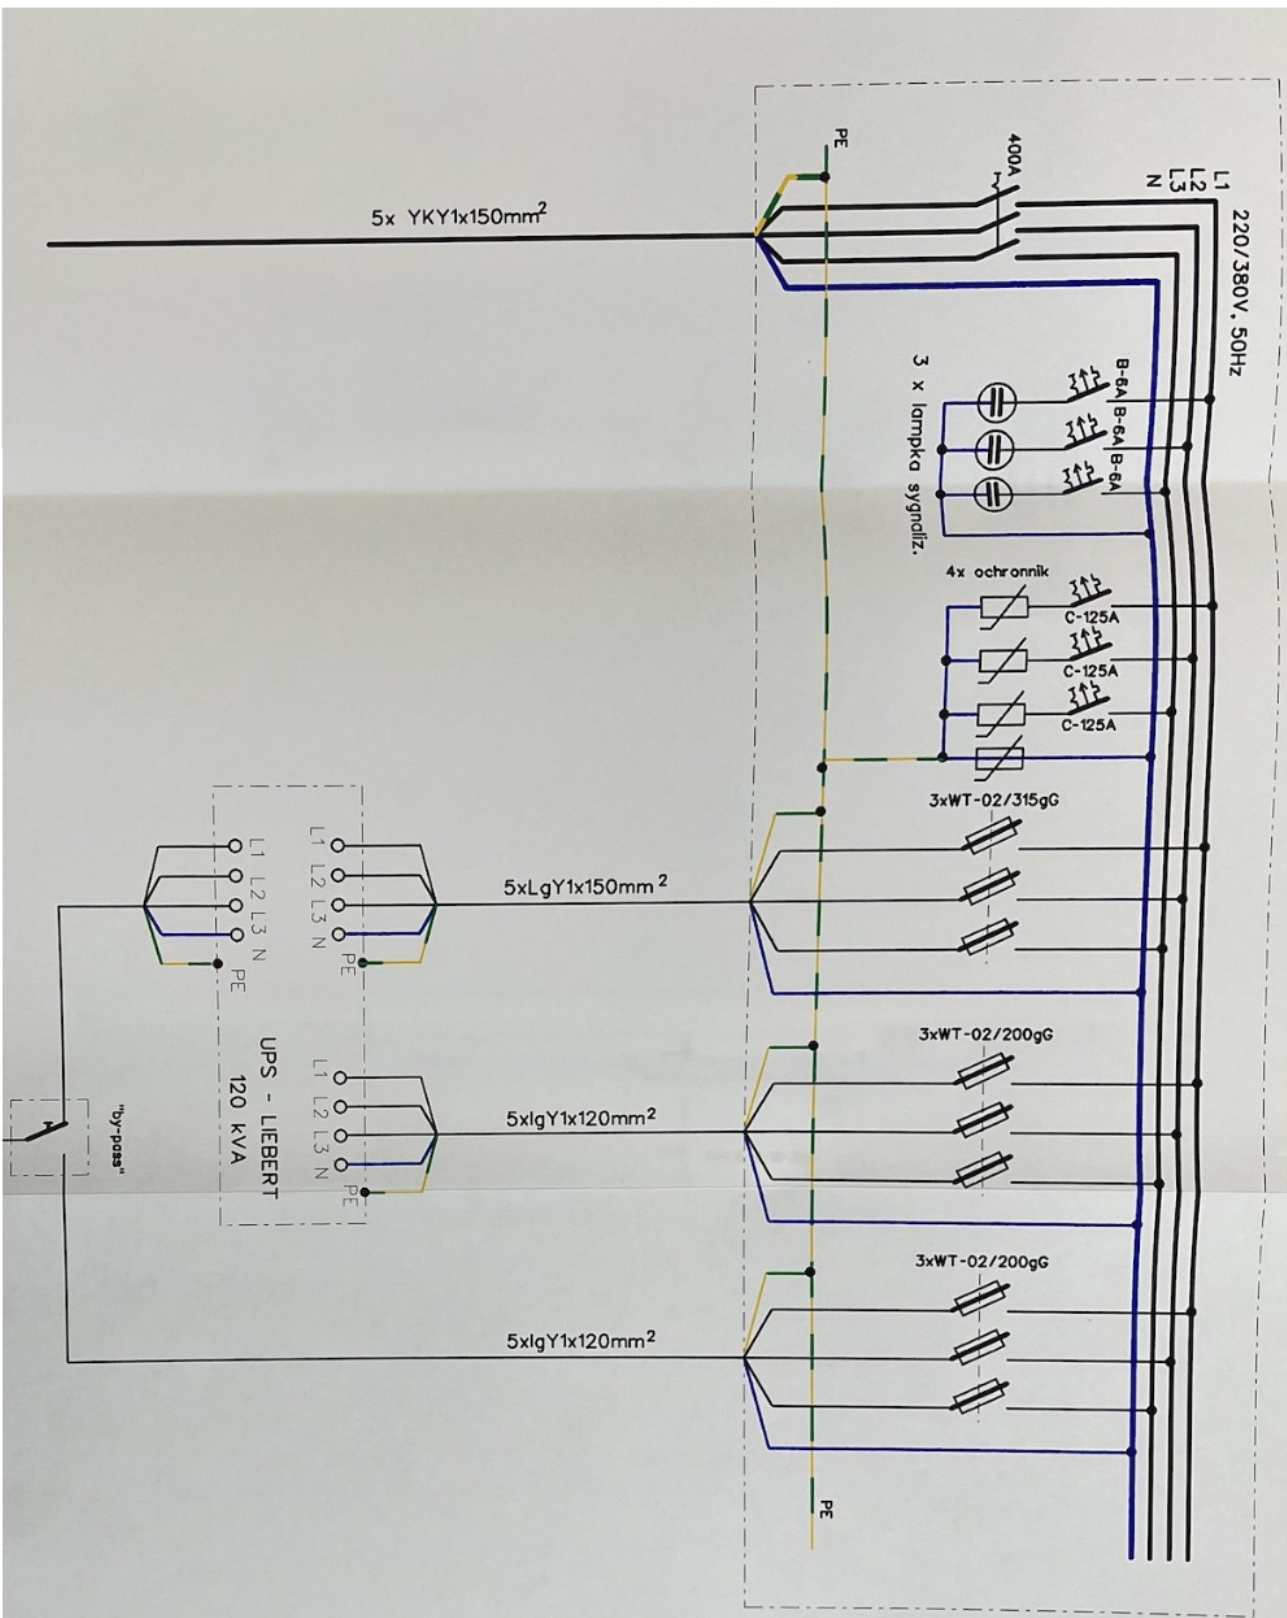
220/380V, 50Hz
L1
L2
L3
N
400A
PE
5x YKY1x150mm$^2$
B-6A
B-6A
B-6A
3 x lampka sygnaliz.
4x ochronnik
C-125A
C-125A
C-125A
3xWT-02/315gG
5xLgY1x150mm$^2$
L1 L2 L3 N PE
L1 L2 L3 N PE
UPS - LIEBERT
120 kVA
L1 L2 L3 N PE
3xWT-02/200gG
5xIgY1x120mm$^2$
"by-pass"
3xWT-02/200gG
5xIgY1x120mm$^2$
PE